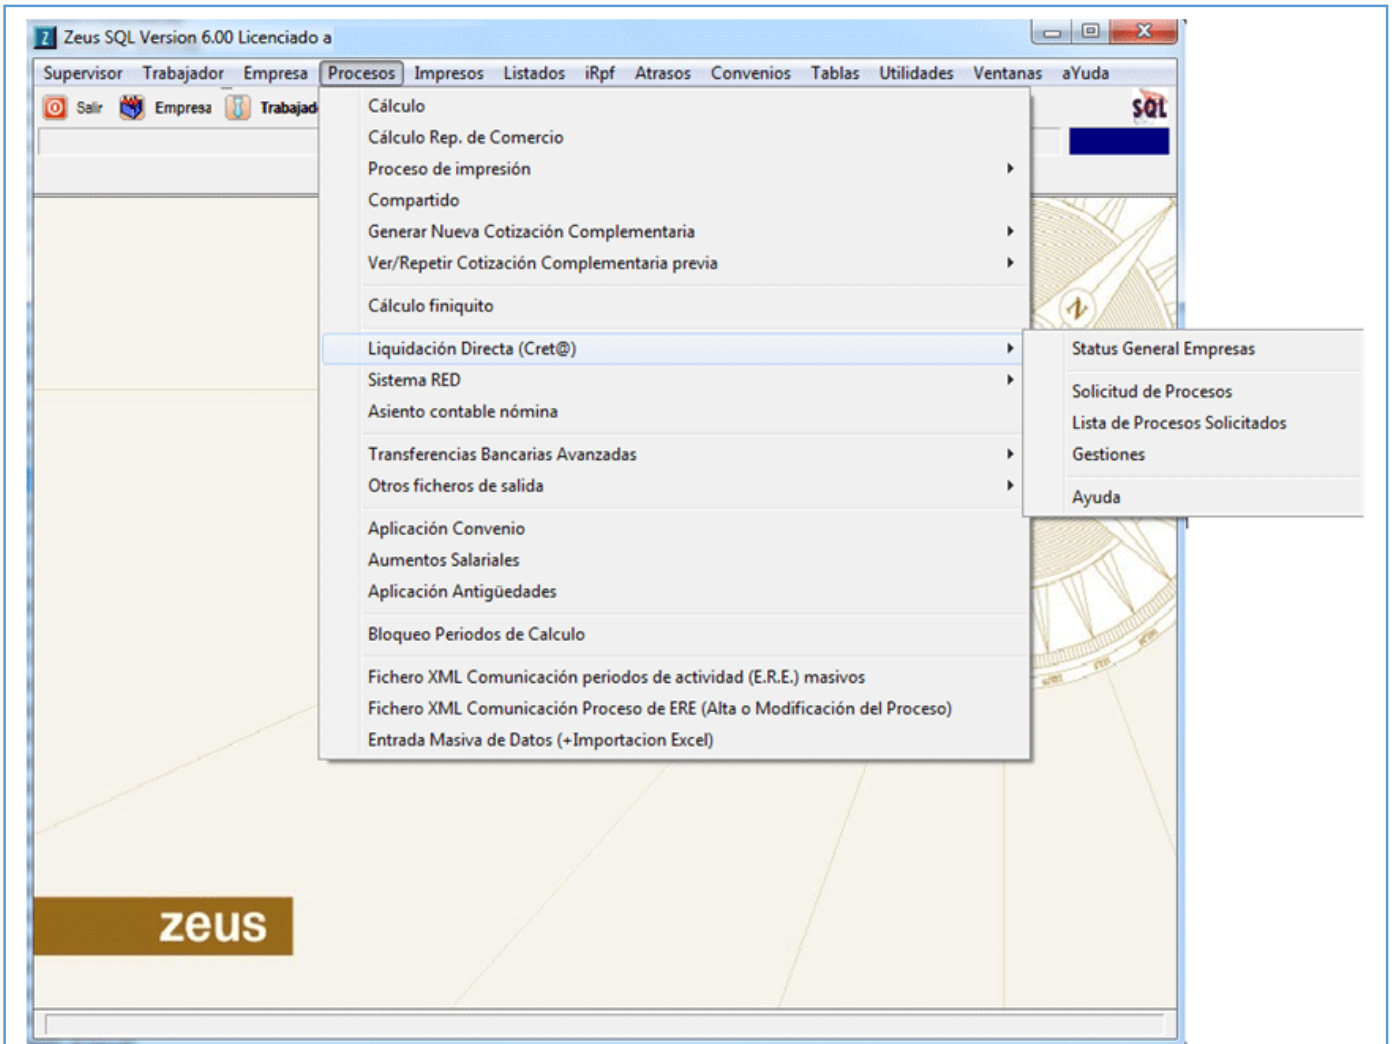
Zeus SQL Version 6.00 Licenciado a

Supervisor Trabajador Empresa Procesos Impresos Listados iRpf Atrasos Convenios Tablas Utilidades Ventanas aYuda

Salir Empresa Trabajad

SQL

Cálculo
Cálculo Rep. de Comercio
Proceso de impresión
Compartido
Generar Nueva Cotización Complementaria
Ver/Repetir Cotización Complementaria previa
Cálculo finiquito
Liquidación Directa (Cret@)
Sistema RED
Asiento contable nómina
Transferencias Bancarias Avanzadas
Otros ficheros de salida
Aplicación Convenio
Aumentos Salariales
Aplicación Antigüedades
Bloqueo Periodos de Calculo
Fichero XML Comunicación periodos de actividad (E.R.E.) masivos
Fichero XML Comunicación Proceso de ERE (Alta o Modificación del Proceso)
Entrada Masiva de Datos (+Importacion Excel)

Status General Empresas
Solicitud de Procesos
Lista de Procesos Solicitados
Gestiones
Ayuda

zeus